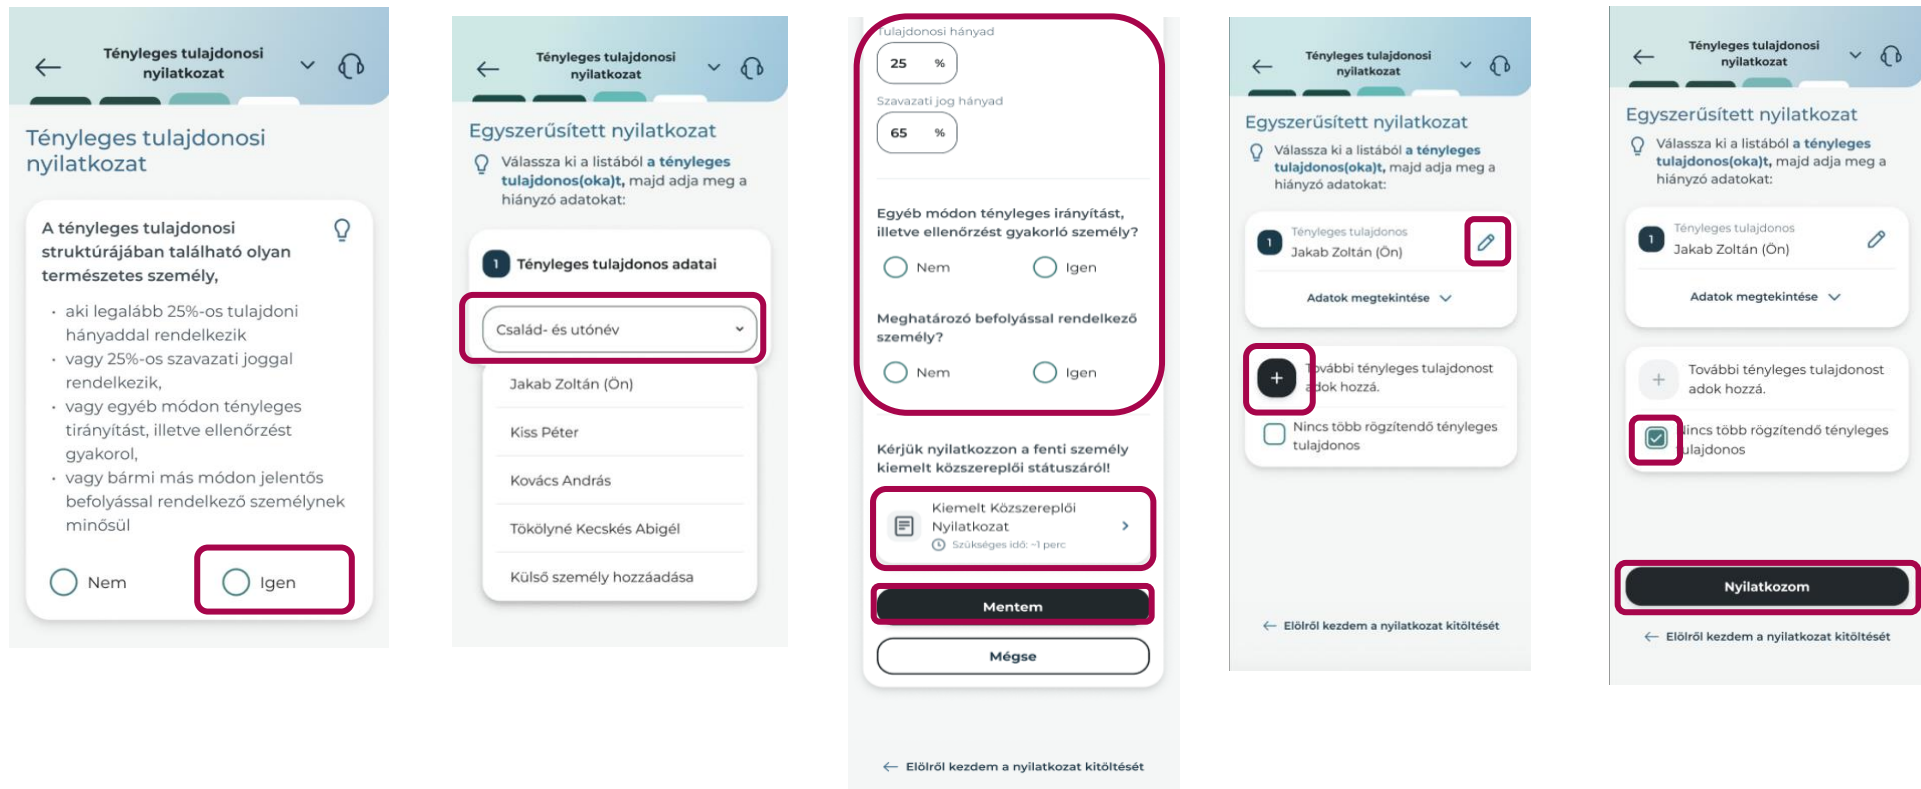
Tényleges tulajdonosi nyilatkozat

Tényleges tulajdonosi nyilatkozat

A tényleges tulajdonosi struktúrájában található olyan természetes személy,

- aki legalább 25%-os tulajdoni hányaddal rendelkezik
- vagy 25%-os szavazati joggal rendelkezik,
- vagy egyéb módon tényleges tirányítást, illetve ellenőrzést gyakorol,
- vagy bármi más módon jelentős befolyással rendelkező személynek minősül

Nem
Igen

Tényleges tulajdonosi nyilatkozat

Egyszerűsített nyilatkozat

Válassza ki a listából a tényleges tulajdonos(oka)t, majd adja meg a hiányzó adatokat:

1 Tényleges tulajdonos adatai

Család- és utónév

Jakab Zoltán (Ön)
Kiss Péter
Kovács András
Tökölyné Kecskés Abigél
Külső személy hozzáadása

Tulajdonosi hányad
25 %
Szavazati jog hányad
65 %

Egyéb módon tényleges irányítást, illetve ellenőrzést gyakorló személy?
Nem
Igen

Meghatározó befolyással rendelkező személy?
Nem
Igen

Kérjük nyilatkozzon a fenti személy kiemelt közszereplői státuszáról!

Kiemelt Közszereplői Nyilatkozat
Szükséges idő: ~1 perc

Mentem
Mégse

Elölről kezdem a nyilatkozat kitöltését

Tényleges tulajdonosi nyilatkozat

Egyszerűsített nyilatkozat

Válassza ki a listából a tényleges tulajdonos(oka)t, majd adja meg a hiányzó adatokat:

1 Tényleges tulajdonos
Jakab Zoltán (Ön)

Adatok megtekintése

További tényleges tulajdonost adok hozzá.

Nincs több rögzítendő tényleges tulajdonos

Elölről kezdem a nyilatkozat kitöltését

Tényleges tulajdonosi nyilatkozat

Egyszerűsített nyilatkozat

Válassza ki a listából a tényleges tulajdonos(oka)t, majd adja meg a hiányzó adatokat:

1 Tényleges tulajdonos
Jakab Zoltán (Ön)

Adatok megtekintése

További tényleges tulajdonost adok hozzá.

Nincs több rögzítendő tényleges tulajdonos

Nyilatkozom

Elölről kezdem a nyilatkozat kitöltését